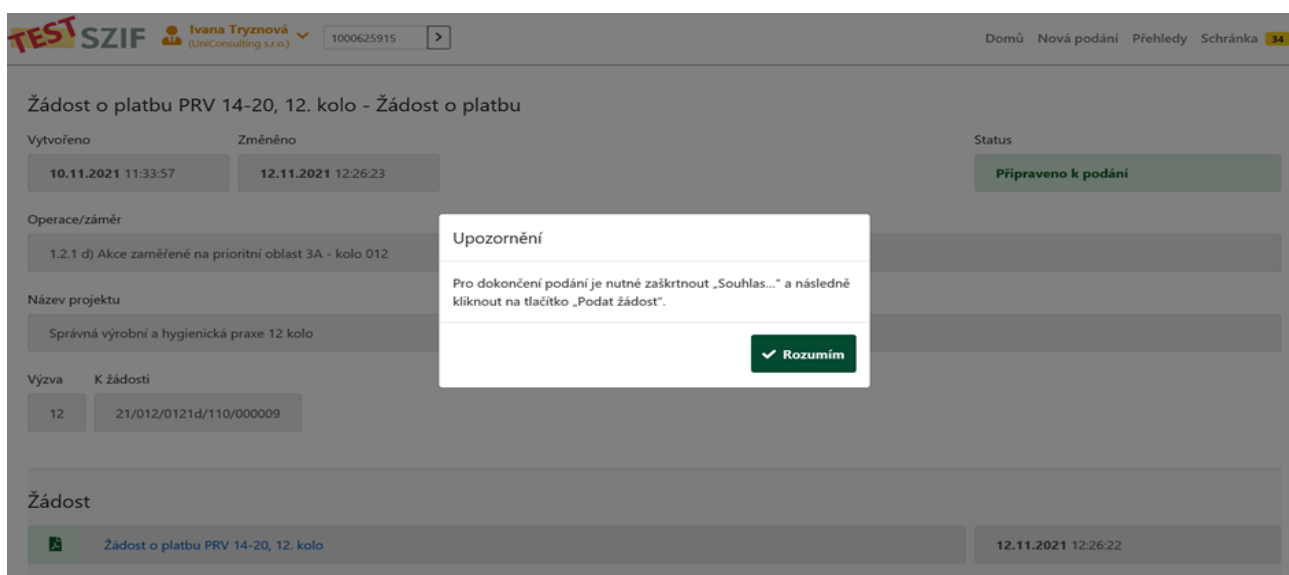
TEST SZIF Ivana Tryznová (UniConsulting s.r.o.) 1000625915 >

Domů Nová podání Přehledy Schránka 34

Žádost o platbu PRV 14-20, 12. kolo - Žádost o platbu

Vytvořeno
10.11.2021 11:33:57

Změněno
12.11.2021 12:26:23

Status
Připraveno k podání

Operace/záměr
1.2.1 d) Akce zaměřené na prioritní oblast 3A - kolo 012

Název projektu
Správná výrobní a hygienická praxe 12 kolo

Výzva
12

K žádosti
21/012/0121d/110/000009

Žádost

Žádost o platbu PRV 14-20, 12. kolo

12.11.2021 12:26:22

Upozornění

Pro dokončení podání je nutné zaškrtnout „Souhlas..." a následně kliknout na tlačítko „Podat žádost".

Rozumím